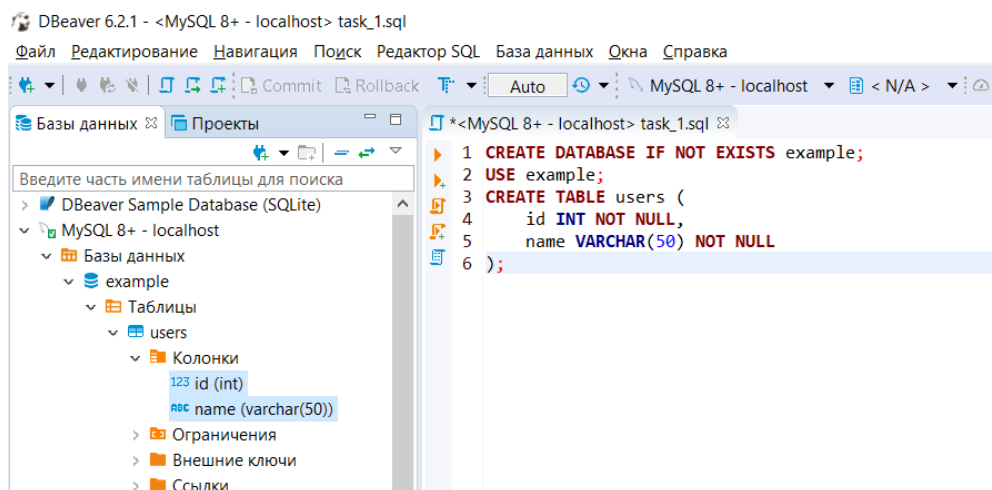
DBeaver 6.2.1 - <MySQL 8+ - localhost> task_1.sql

Файл Редактирование Навигация Поиск Редактор SQL База данных Окна Справка

Commit Rollback Auto MySQL 8+ - localhost < N/A >

Базы данных Проекты

Введите часть имени таблицы для поиска

DBeaver Sample Database (SQLite)
MySQL 8+ - localhost
Базы данных
example
Таблицы
users
Колонки
123 id (int)
ABC name (varchar(50))
Ограничения
Внешние ключи
Ссылки

*<MySQL 8+ - localhost> task_1.sql

1 CREATE DATABASE IF NOT EXISTS example;
2 USE example;
3 CREATE TABLE users (
4 id INT NOT NULL,
5 name VARCHAR(50) NOT NULL
6 );